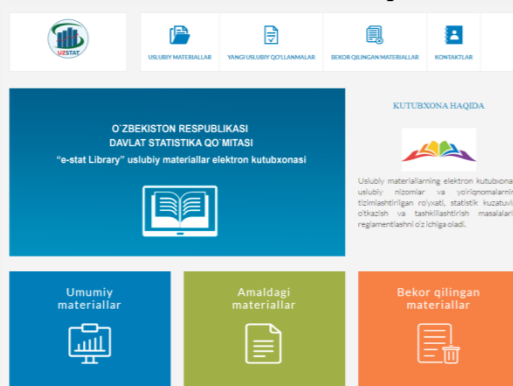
UZSTAT

USLUBIY MATERIALLAR

YANGI USLUBIY QO'LLANMALAR

BEKOR QILINGAN MATERIALLAR

KONTAKTLAR

O`ZBEKISTON RESPUBLIKASI
DAVLAT STATISTIKA QO`MITASI
"e-stat Library" uslubiy materiallar elektron kutubxonasi

KUTUBXONA HAQIDA

Uslubiy materiallarning elektron kutubxona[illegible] uslubiy nizomlar va yo'riqnomalarnin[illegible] tizimlashtirilgan ro'yxati, statistik kuzatuv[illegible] o'tkazish va tashkillashtirish masalalar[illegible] reglamentlashni o'z ichiga oladi.

Umumiy materiallar

Amaldagi materiallar

Bekor qilingan materiallar